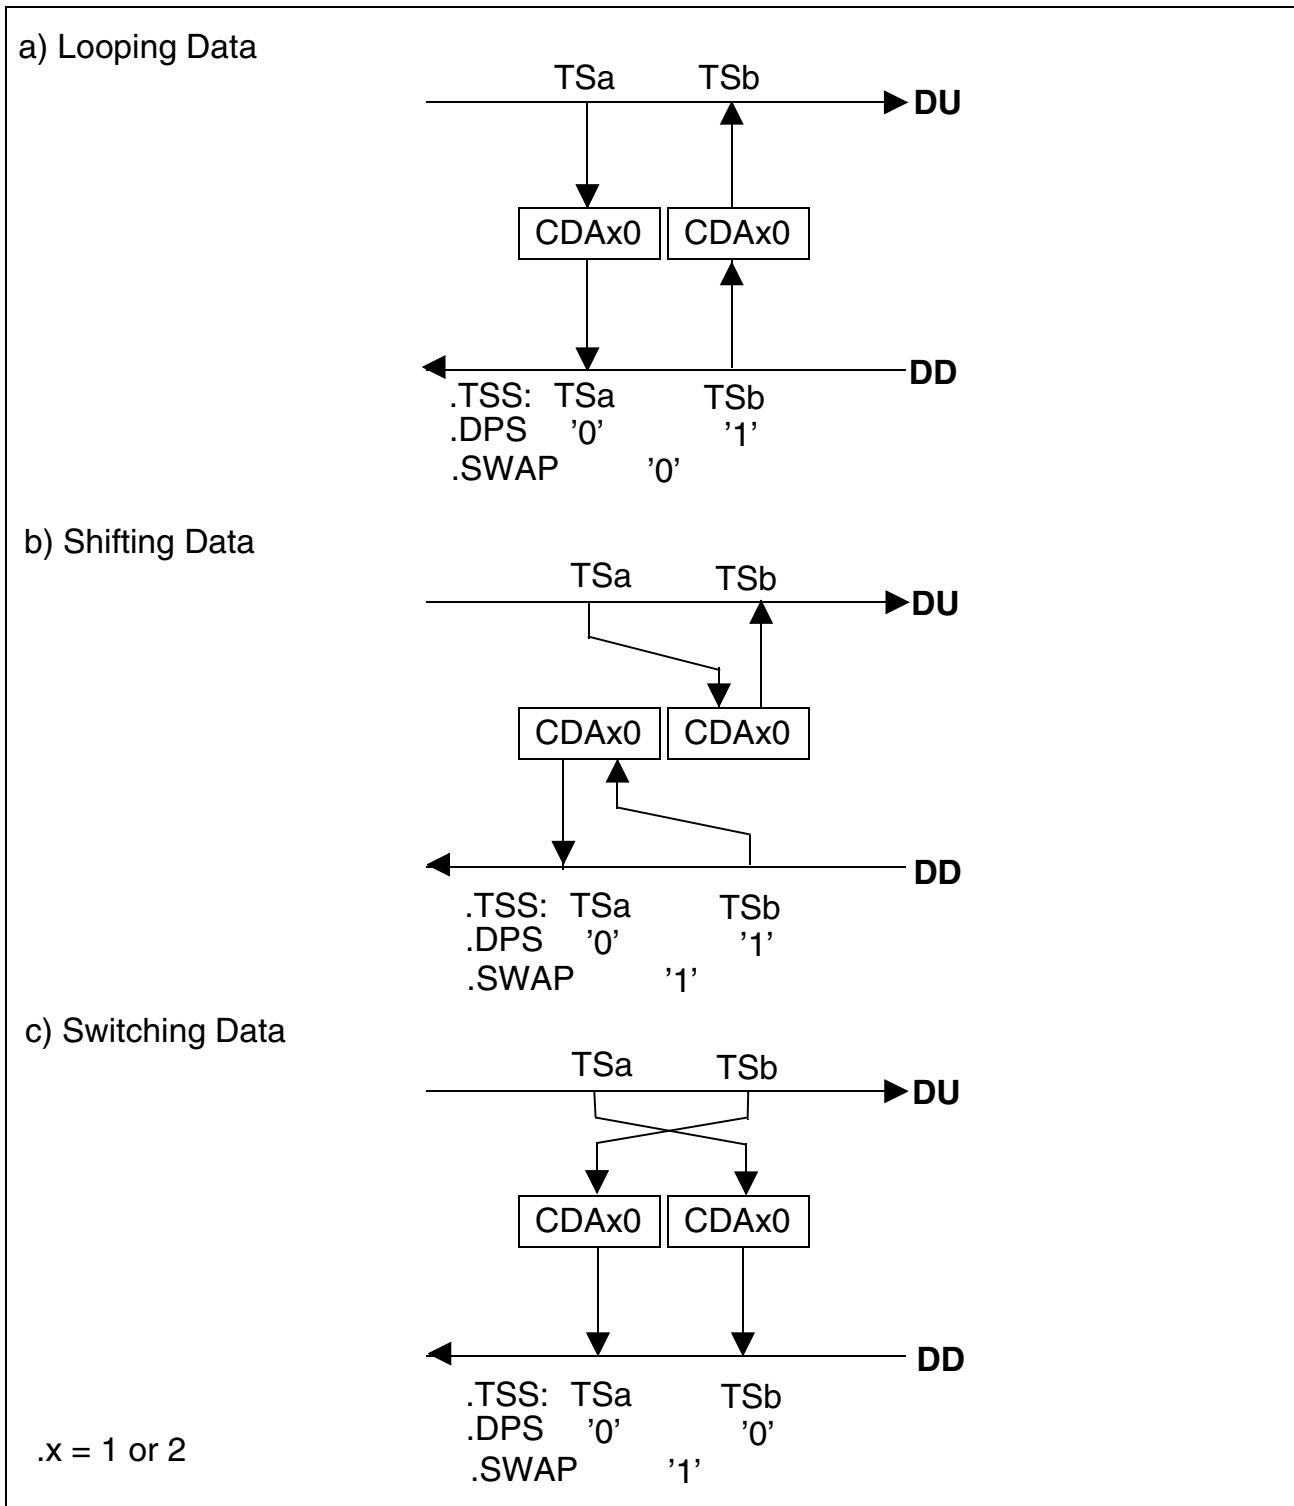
a) Looping Data

TSa TSb

DU

CDAx0 CDAx0

DD

.TSS: TSa TSb
.DPS '0' '1'
.SWAP '0'

b) Shifting Data

TSa TSb

DU

CDAx0 CDAx0

DD

.TSS: TSa TSb
.DPS '0' '1'
.SWAP '1'

c) Switching Data

TSa TSb

DU

CDAx0 CDAx0

DD

.TSS: TSa TSb
.DPS '0' '0'
.SWAP '1'

.x = 1 or 2